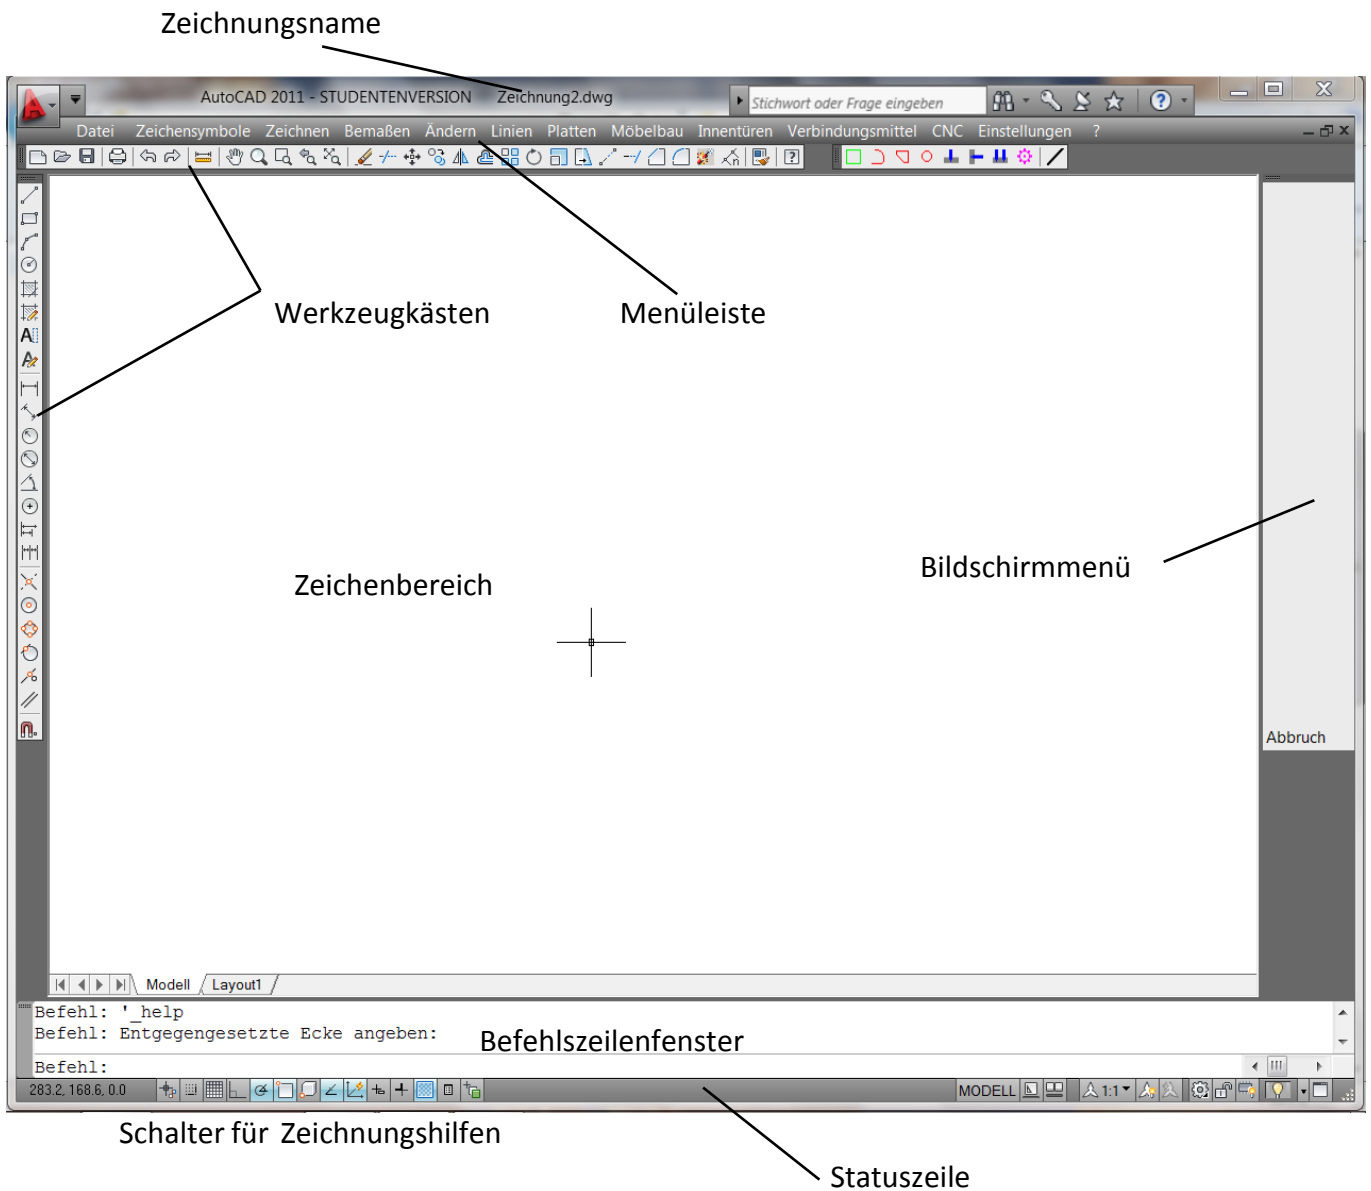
Zeichnungsname

AutoCAD 2011 - STUDENTENVERSION Zeichnung2.dwg

Stichwort oder Frage eingeben

Datei Zeichensymbole Zeichnen Bemaßen Ändern Linien Platten Möbelbau Innentüren Verbindungsmittel CNC Einstellungen ?

Werkzeugkästen

Menüleiste

Bildschirmmenü

Zeichenbereich

Abbruch

Modell Layout1

Befehl: '_help
Befehl: Entgegengesetzte Ecke angeben:

Befehlszeilenfenster

Befehl:

283.2, 168.6, 0.0

MODELL

1:1

Schalter für Zeichnungshilfen

Statuszeile